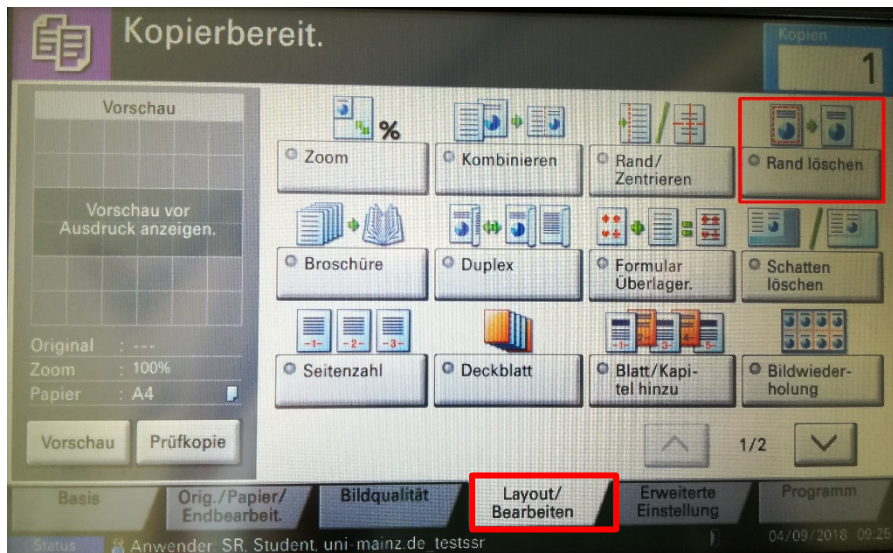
Kopierbereit.

Kopien
1

Vorschau

Vorschau vor Ausdruck anzeigen.

Original : ---
Zoom : 100%
Papier : A4

Vorschau
Prüfkopie

%
Zoom
Kombinieren
Rand/ Zentrieren
Rand löschen

Broschüre
Duplex
Formular Überlager.
Schatten löschen

-1- -2- -3-
Seitenzahl
Deckblatt
-1- 3 5
Blatt/Kapitel hinzu
Bildwiederholung

1/2

Basis
Orig./Papier/ Endbearbeit.
Bildqualität
Layout/ Bearbeiten
Erweiterte Einstellung
Programm

Status
Anwender: SR, Student, uni-mainz.de_testssr
04/09/2018 09:25